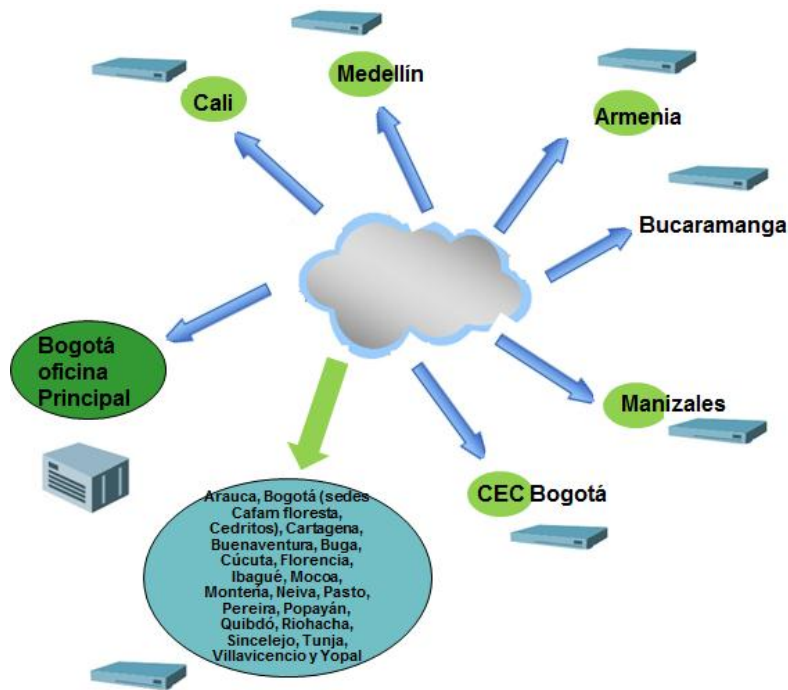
Medellín

Cali

Armenia

Bucaramanga

Bogotá oficina Principal

Manizales

CEC Bogotá

Arauca, Bogotá (sedes Cafam floresta, Cedritos), Cartagena, Buenaventura, Buga, Cúcuta, Florencia, Ibagué, Mocoa, Montería, Neiva, Pasto, Pereira, Popayán, Quibdó, Riohacha, Sincelejo, Tunja, Villavicencio y Yopal